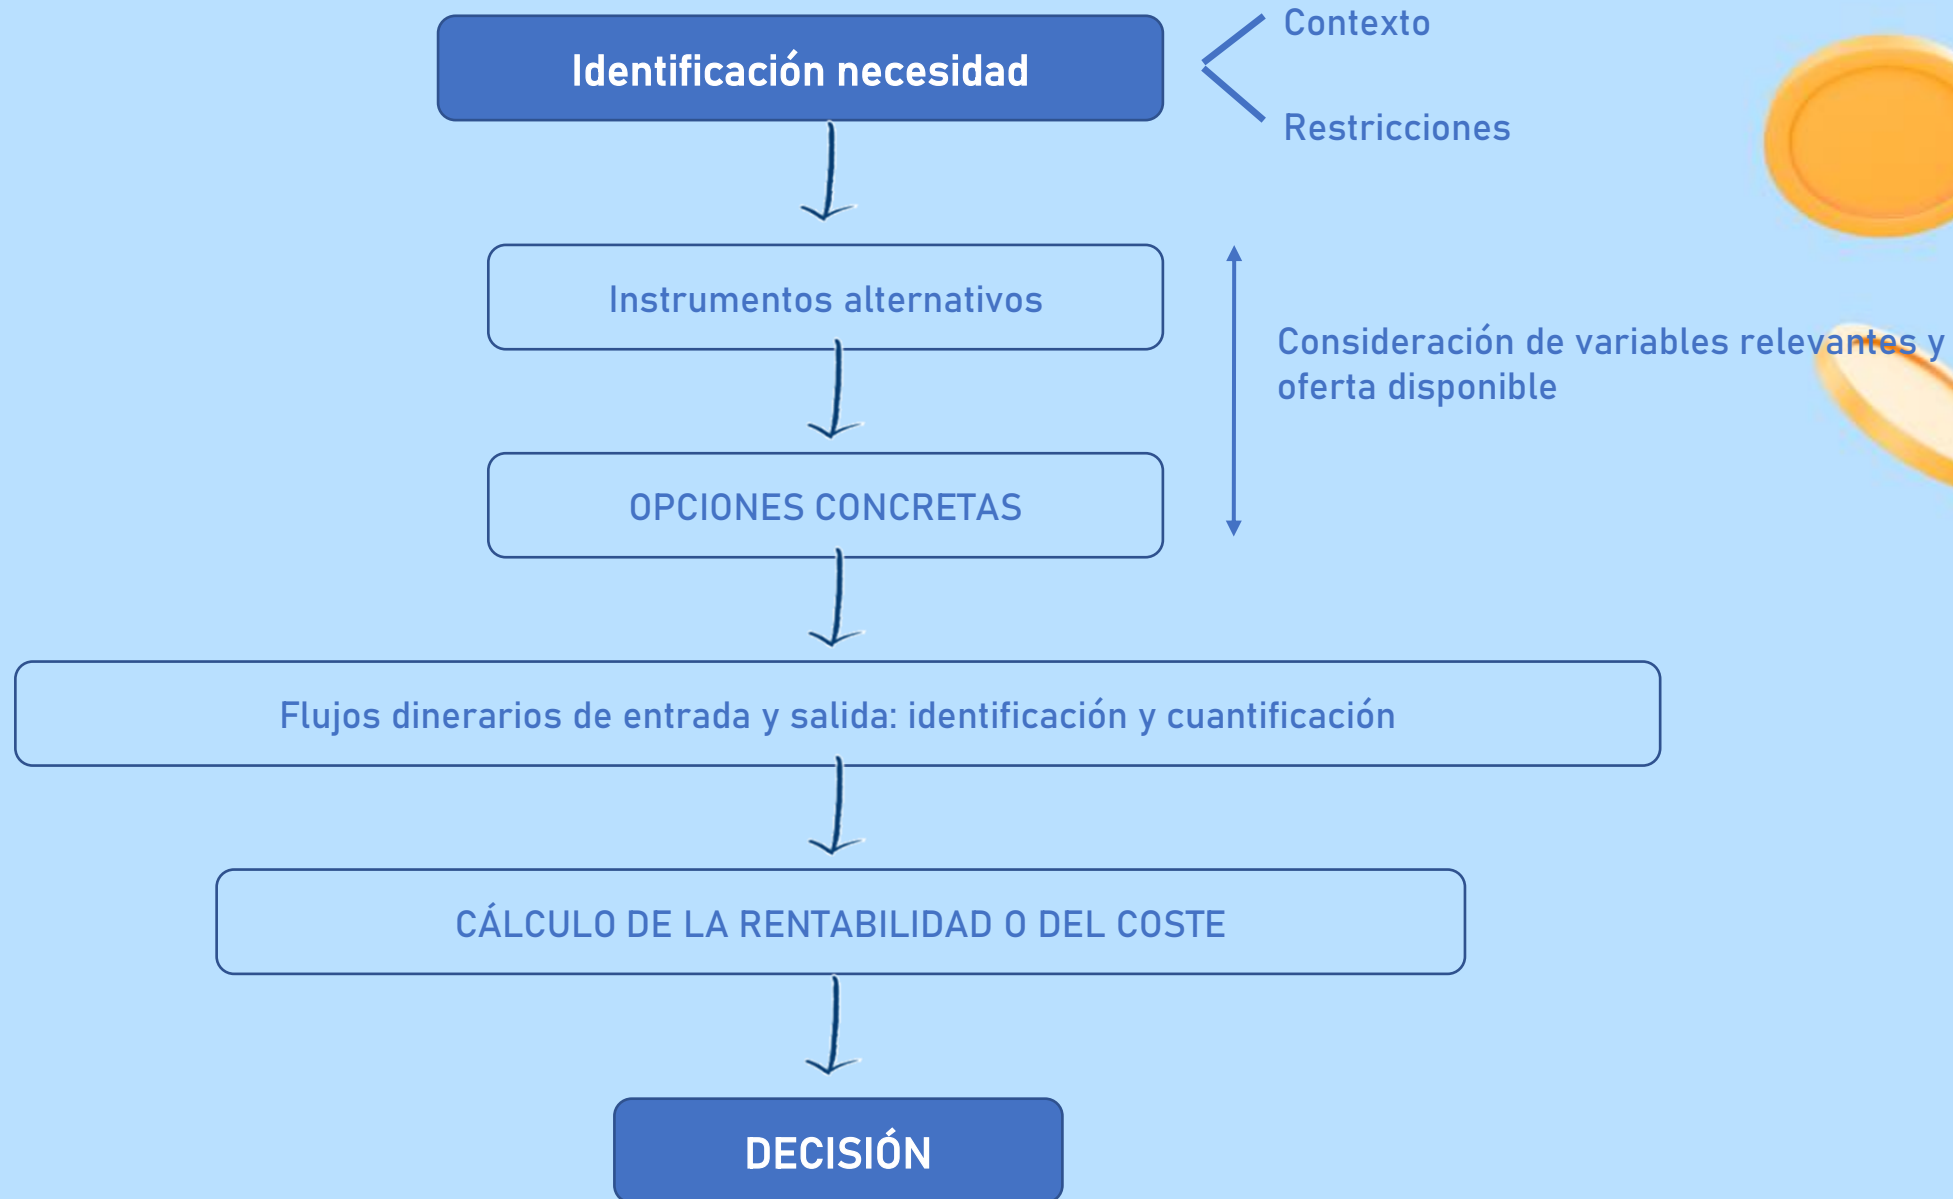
Identificación necesidad

Contexto

Restricciones

Instrumentos alternativos

Consideración de variables relevantes y oferta disponible

OPCIONES CONCRETAS

Flujos dinerarios de entrada y salida: identificación y cuantificación

CÁLCULO DE LA RENTABILIDAD O DEL COSTE

DECISIÓN